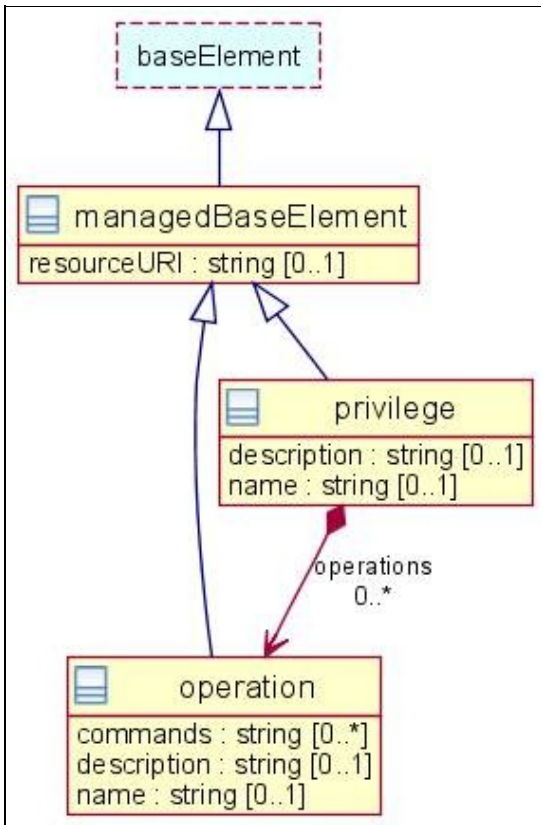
baseElement

managedBaseElement

resourceURI : string [0..1]

privilege

description : string [0..1]
name : string [0..1]

operations
0..*

operation

commands : string [0..*]
description : string [0..1]
name : string [0..1]